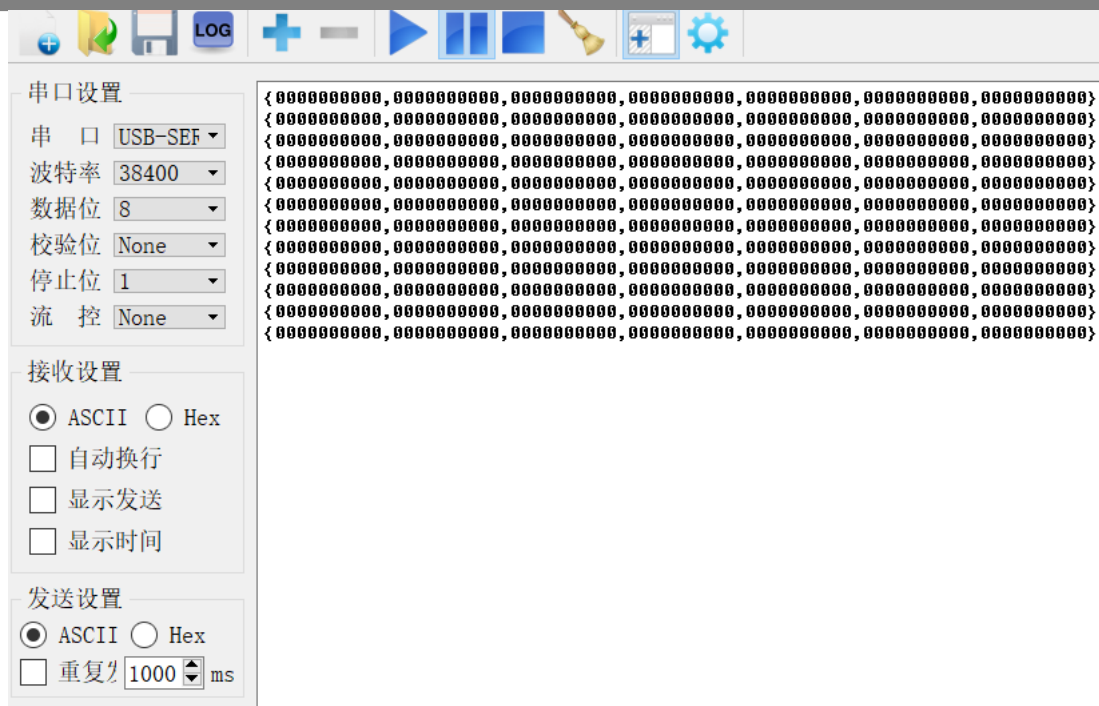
LOG

串口设置
串 口 USB-SEF
波特率 38400
数据位 8
校验位 None
停止位 1
流 控 None

接收设置
ASCII Hex
自动换行
显示发送
显示时间

发送设置
ASCII Hex
重复 1000 ms

{0000000000,0000000000,0000000000,0000000000,0000000000,0000000000,0000000000}
{0000000000,0000000000,0000000000,0000000000,0000000000,0000000000,0000000000}
{0000000000,0000000000,0000000000,0000000000,0000000000,0000000000,0000000000}
{0000000000,0000000000,0000000000,0000000000,0000000000,0000000000,0000000000}
{0000000000,0000000000,0000000000,0000000000,0000000000,0000000000,0000000000}
{0000000000,0000000000,0000000000,0000000000,0000000000,0000000000,0000000000}
{0000000000,0000000000,0000000000,0000000000,0000000000,0000000000,0000000000}
{0000000000,0000000000,0000000000,0000000000,0000000000,0000000000,0000000000}
{0000000000,0000000000,0000000000,0000000000,0000000000,0000000000,0000000000}
{0000000000,0000000000,0000000000,0000000000,0000000000,0000000000,0000000000}
{0000000000,0000000000,0000000000,0000000000,0000000000,0000000000,0000000000}
{0000000000,0000000000,0000000000,0000000000,0000000000,0000000000,0000000000}